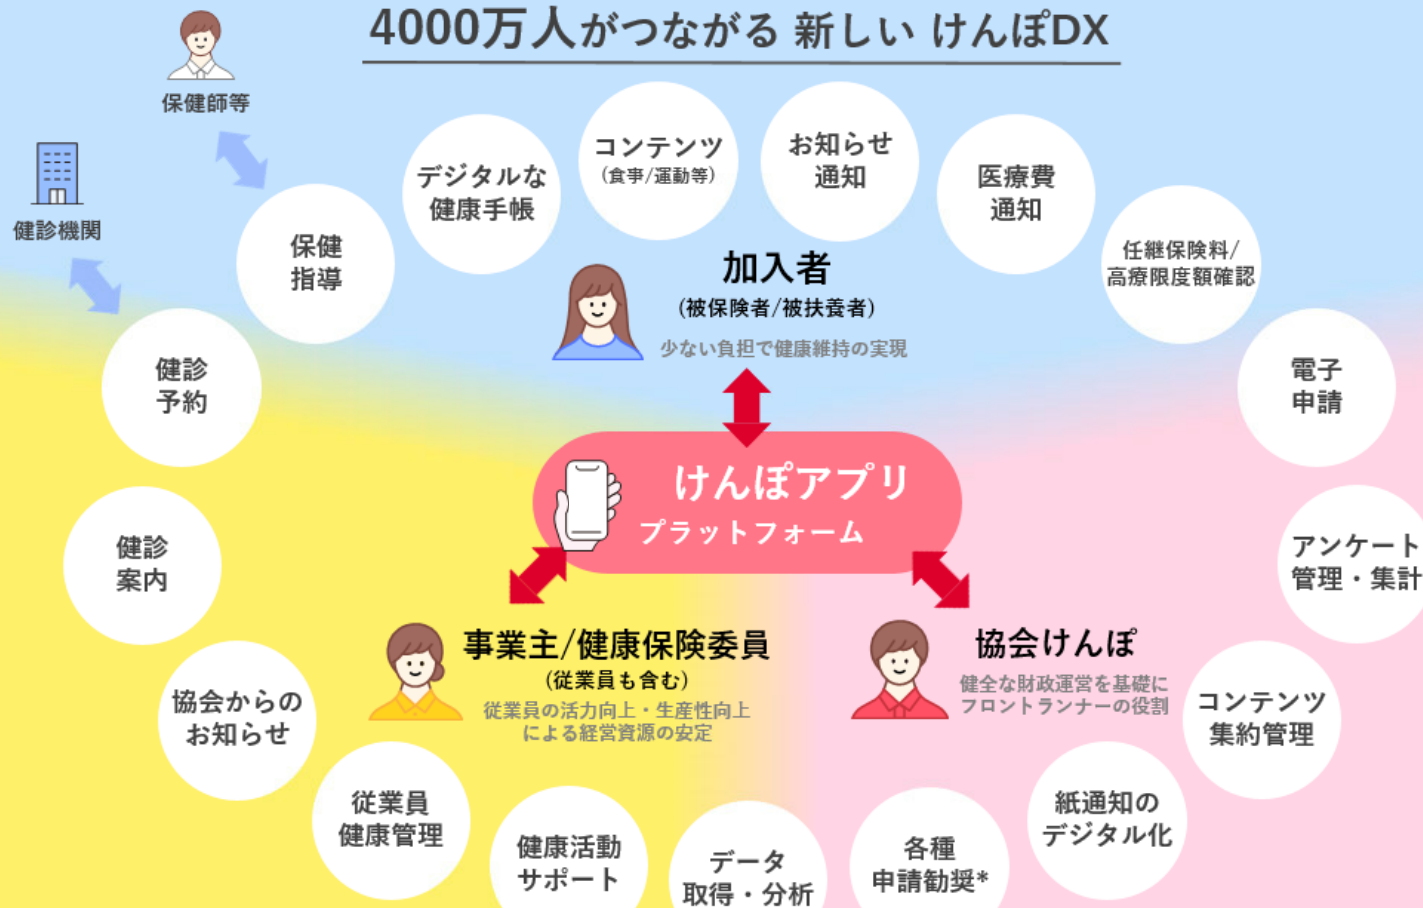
4000万人がつながる 新しい けんぽDX

保健師等

健診機関

保健指導

デジタルな健康手帳

コンテンツ
(食事/運動等)

お知らせ通知

医療費通知

任継保険料/高療限度額確認

電子申請

アンケート管理・集計

健診予約

健診案内

協会からのお知らせ

加入者
(被保険者/被扶養者)
少ない負担で健康維持の実現

けんぽアプリ
プラットフォーム

事業主/健康保険委員
(従業員も含む)
従業員の活力向上・生産性向上による経営資源の安定

協会けんぽ
健全な財政運営を基礎にフロントランナーの役割

コンテンツ集約管理

紙通知のデジタル化

各種申請勧奨*

データ取得・分析

健康活動サポート

従業員健康管理